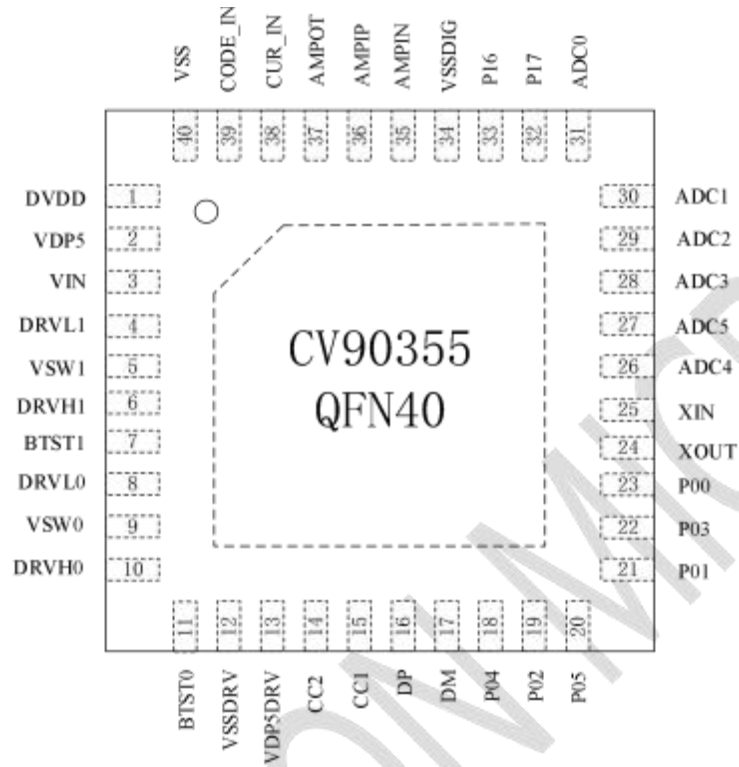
VSS CODE_IN CUR_IN AMPOT AMPIP AMPIN VSSDIG P16 P17 ADC0

40 39 38 37 36 35 34 33 32 31

DVDD 1
VDP5 2
VIN 3
DRVL1 4
VSW1 5
DRVH1 6
BTST1 7
DRVL0 8
VSW0 9
DRVH0 10

30 ADC1
29 ADC2
28 ADC3
27 ADC5
26 ADC4
25 XIN
24 XOUT
23 P00
22 P03
21 P01

CV90355
QFN40

11 12 13 14 15 16 17 18 19 20

BTST0 VSSDRV VDP5DRV CC2 CC1 DP DM P04 P02 P05